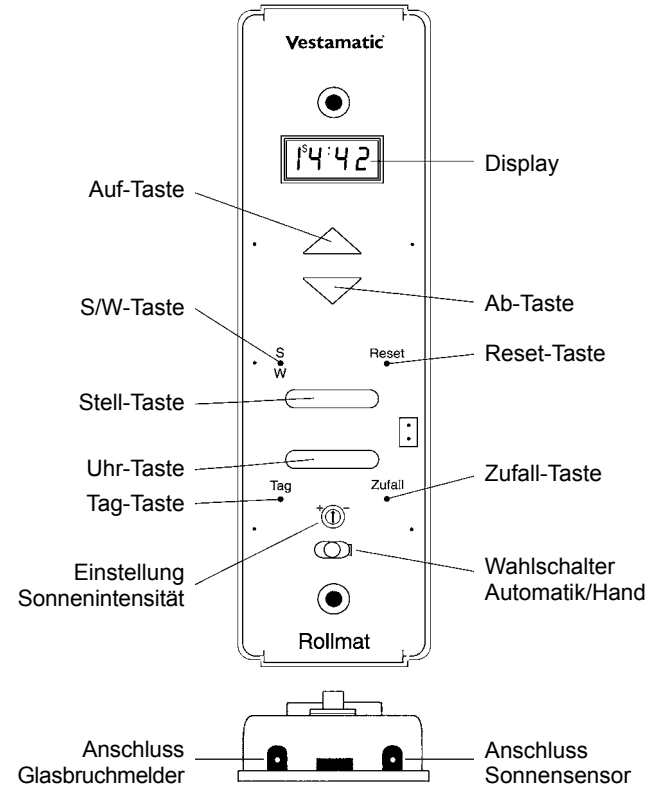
Vestamatic

S 14:42

Display

Auf-Taste

Ab-Taste

S/W-Taste

S
W

Reset

Reset-Taste

Stell-Taste

Uhr-Taste

Zufall-Taste

Tag-Taste

Tag

Zufall

+ −

Einstellung Sonnenintensität

Wahlschalter Automatik/Hand

Rollmat

Anschluss Glasbruchmelder

Anschluss Sonnensensor